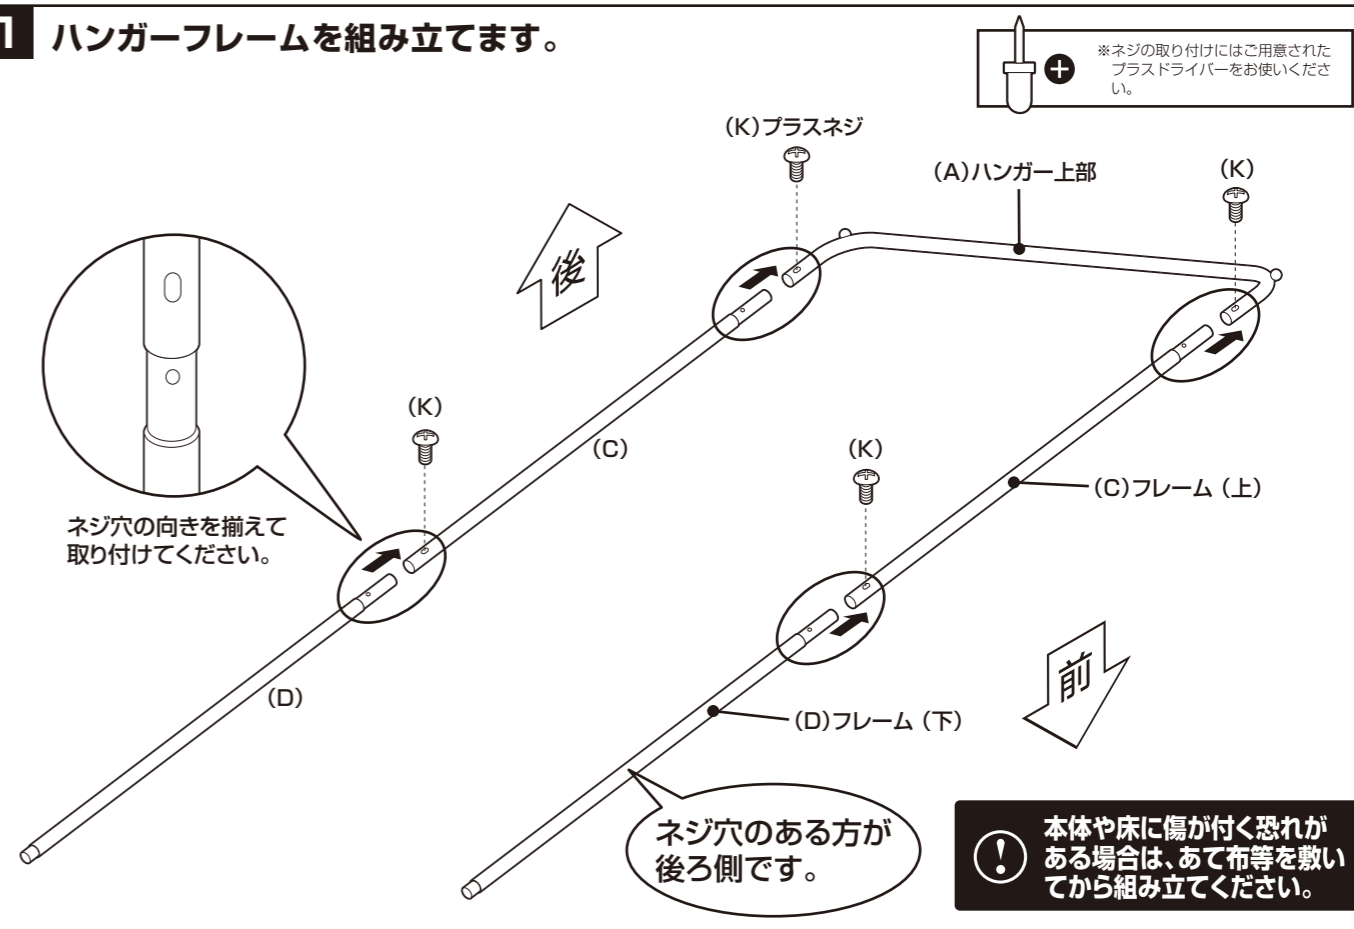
1 ハンガーフレームを組み立てます。

※ネジの取り付けにはご用意されたプラスドライバーをお使いください。

(K)プラスネジ

(A)ハンガー上部

(K)

後

(K)

(C)

(K)

(C)フレーム（上）

ネジ穴の向きを揃えて取り付けてください。

前

(D)

(D)フレーム（下）

ネジ穴のある方が後ろ側です。

本体や床に傷が付く恐れがある場合は、あて布等を敷いてから組み立ててください。